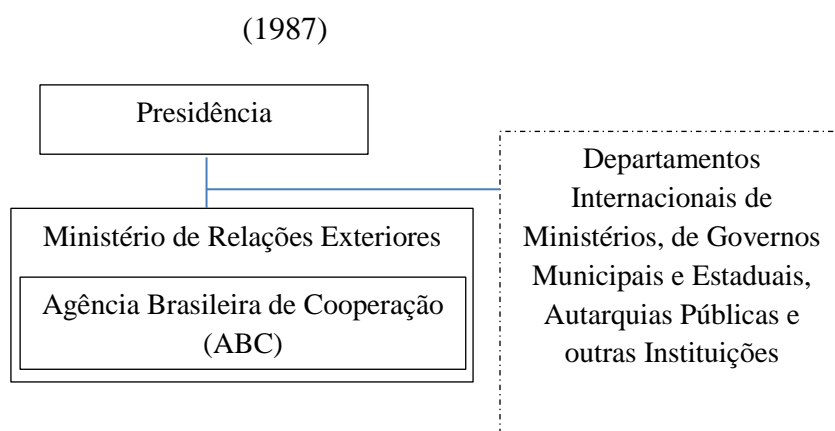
(1987)

Presidência

Ministério de Relações Exteriores

Agência Brasileira de Cooperação (ABC)

Departamentos Internacionais de Ministérios, de Governos Municipais e Estaduais, Autarquias Públicas e outras Instituições